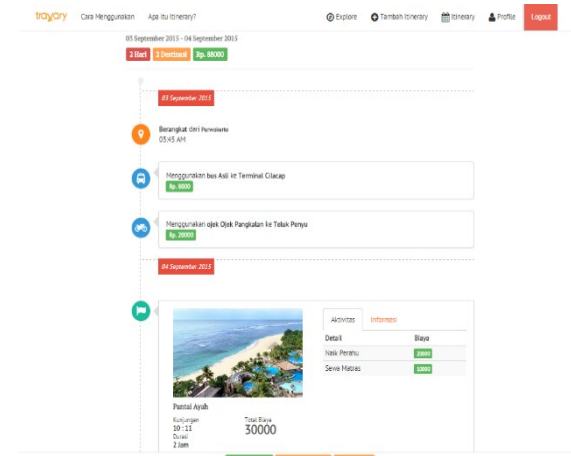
trayary Cara Menggunakan Apa itu Itinerary? Explore Tambah Itinerary Itinerary Profile Logout

03 September 2015 - 04 September 2015

2 Hari 3 Destinasi Rp. 88000

03 September 2015

Berangkat dari Purwokerto
03:45 AM

Menggunakan bus Asli ke Terminal Cilacap
Rp. 8000

Menggunakan ojek Ojek Pangkalan ke Teluk Penyu
Rp. 20000

04 September 2015

Aktivitas Informasi

| Detail | Biaya |
|---|---|
| Naik Perahu | 20000 |
| Sewa Matras | 10000 |

Pantai Ayah
Kunjungan 10 : 11
Durasi 2 Jam
Total Biaya 30000